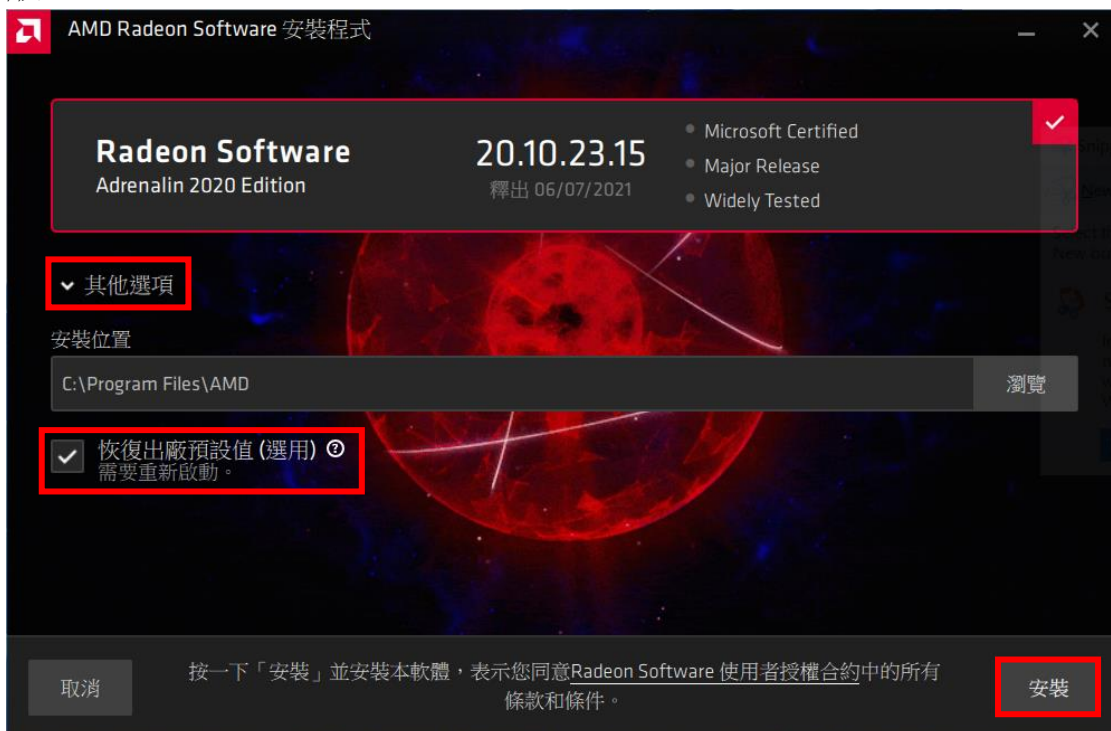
AMD Radeon Software 安裝程式

Radeon Software
Adrenalin 2020 Edition

20.10.23.15
釋出 06/07/2021

Microsoft Certified
Major Release
Widely Tested

其他選項

安裝位置

C:\Program Files\AMD

瀏覽

恢復出廠預設值 (選用)
需要重新啟動。

取消

按一下「安裝」並安裝本軟體，表示您同意Radeon Software 使用者授權合約中的所有條款和條件。

安裝